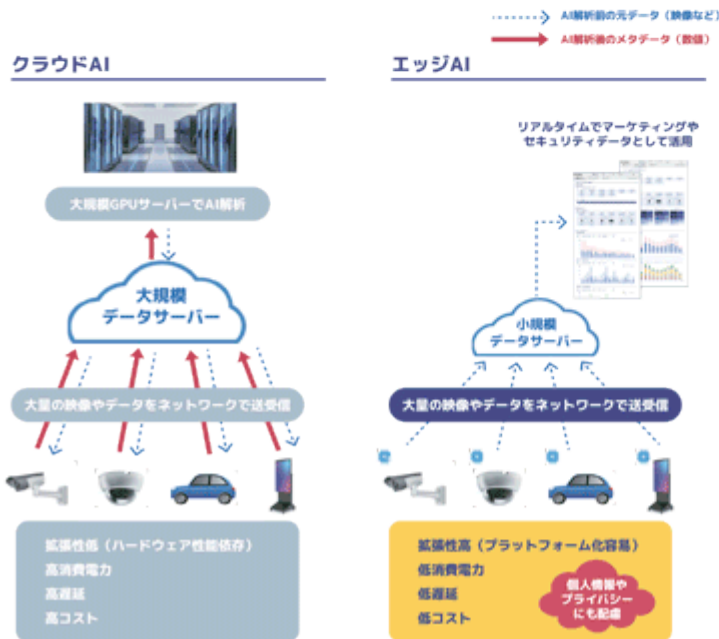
AI解析前の元データ（映像など）

AI解析後のメタデータ（数値）

クラウドAI

大規模GPUサーバーでAI解析

大規模
データサーバー

大量の映像やデータをネットワークで送受信

拡張性低（ハードウェア性能依存）
高消費電力
高遅延
高コスト

エッジAI

リアルタイムでマーケティングや
セキュリティデータとして活用

小規模
データサーバー

大量の映像やデータをネットワークで送受信

拡張性高（プラットフォーム化容易）
低消費電力
低遅延
低コスト

個人情報や
プライバシー
にも配慮